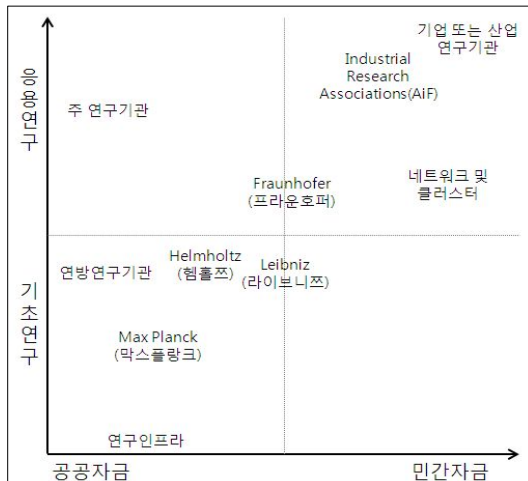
응용연구

기초연구

기업 또는 산업 연구기관

Industrial Research Associations(AiF)

주 연구기관

Fraunhofer (프라운호퍼)

네트워크 및 클러스터

Helmholtz (헴홀쯔)

연방연구기관

Leibniz (라이브니쯔)

Max Planck (막스플랑크)

연구인프라

공공자금

민간자금